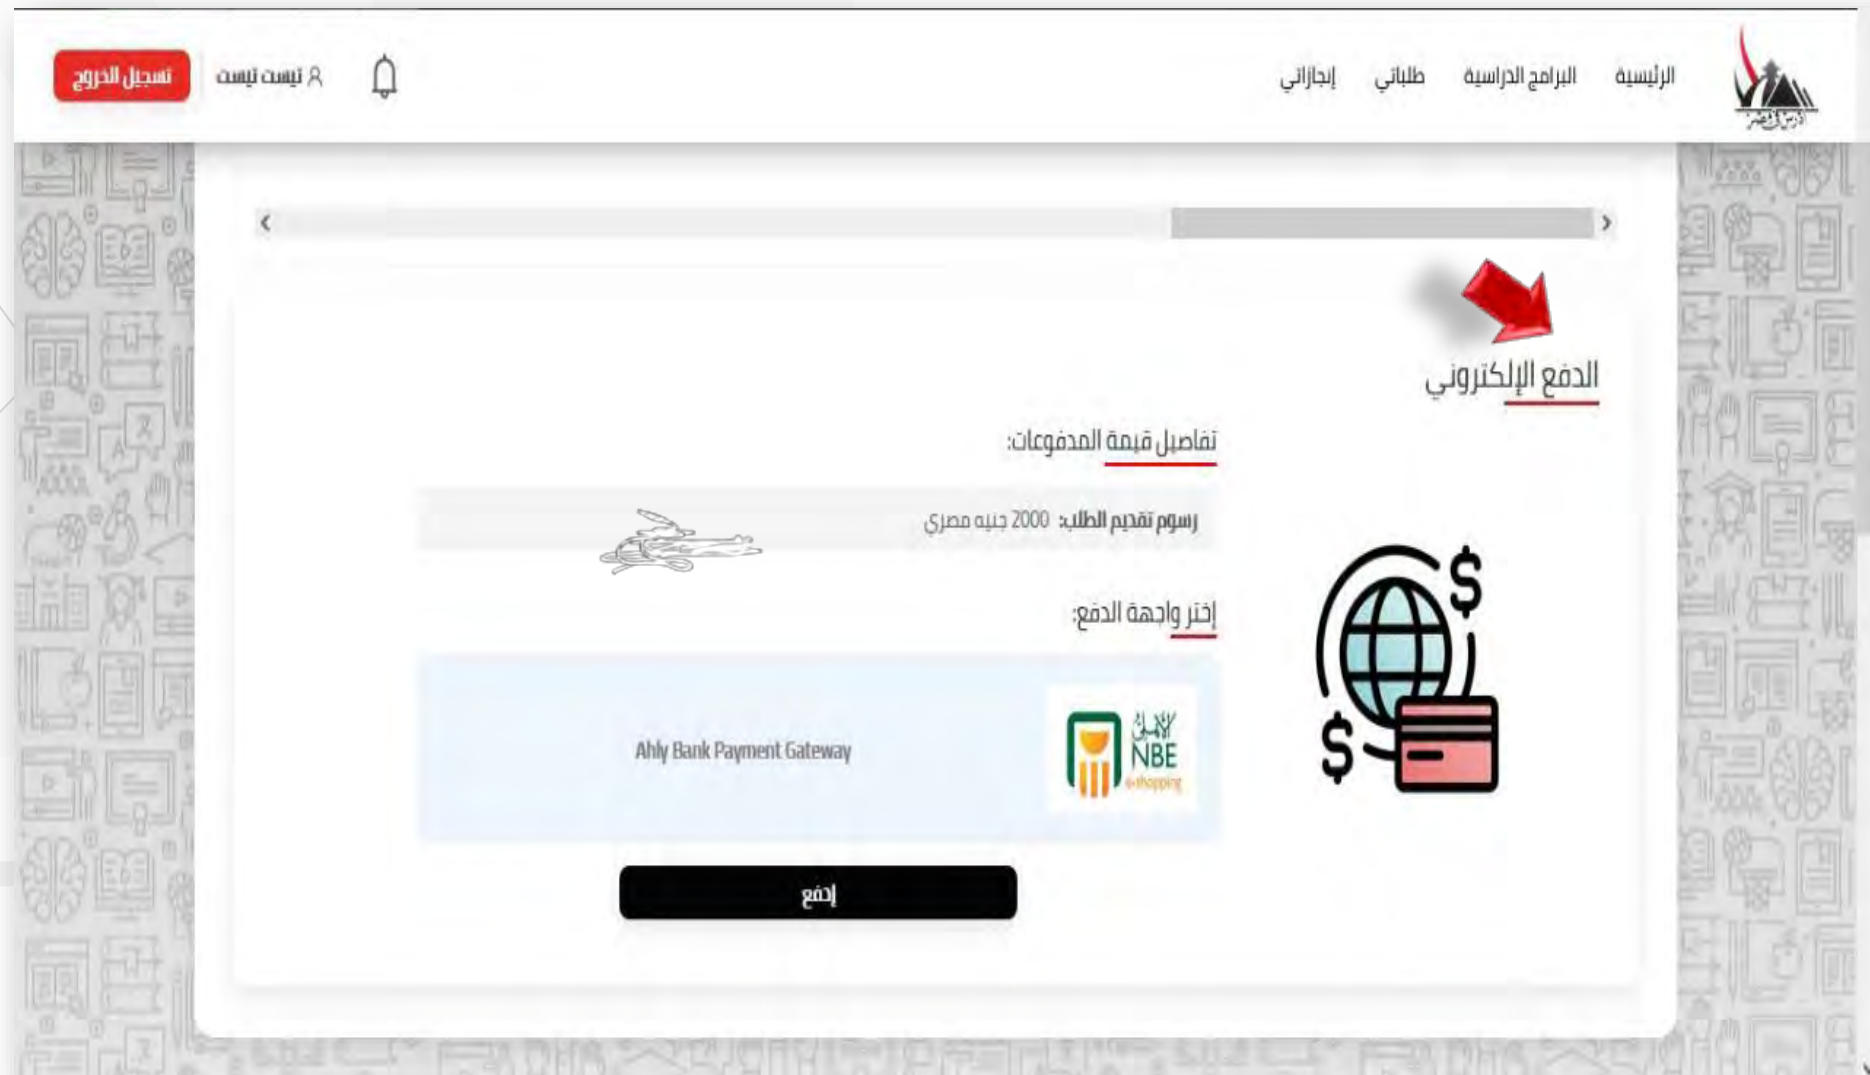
ادرس في مصر

الرئيسية البرامج الدراسية طلباتي إنجازاتي

تيست تيست تسجيل الخروج

الدفع الإلكتروني

تفاصيل قيمة المدفوعات:

رسوم تقديم الطلب: 2000 جنيه مصري

إختر واجهة الدفع:

الأهلي NBE e-shopping

Ahly Bank Payment Gateway

إدفع